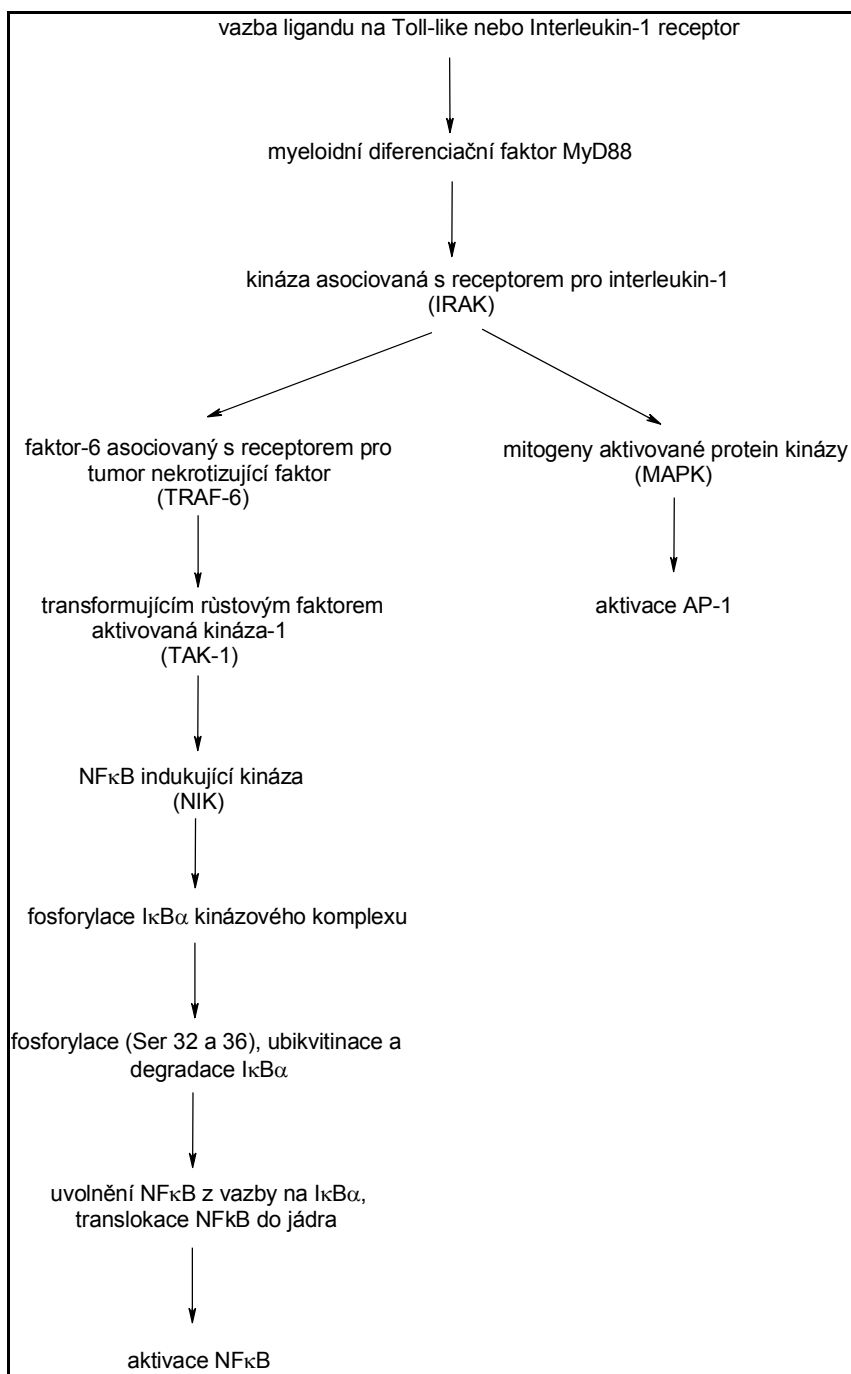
vazba ligandu na Toll-like nebo Interleukin-1 receptor

myeloidní diferenciační faktor MyD88

kináza asociovaná s receptorem pro interleukin-1
(IRAK)

faktor-6 asociovaný s receptorem pro tumor nekrotizující faktor
(TRAF-6)

transformujícím rùstovým faktorem aktivovaná kináza-1
(TAK-1)

NF$\kappa$B indukující kináza
(NIK)

fosforylace I$\kappa$B$\alpha$ kinázového komplexu

fosforylace (Ser 32 a 36), ubikvitinace a degradace I$\kappa$B$\alpha$

uvolnění NF$\kappa$B z vazby na I$\kappa$B$\alpha$, translokace NFkB do jádra

aktivace NF$\kappa$B

mitogeny aktivované protein kinázy
(MAPK)

aktivace AP-1